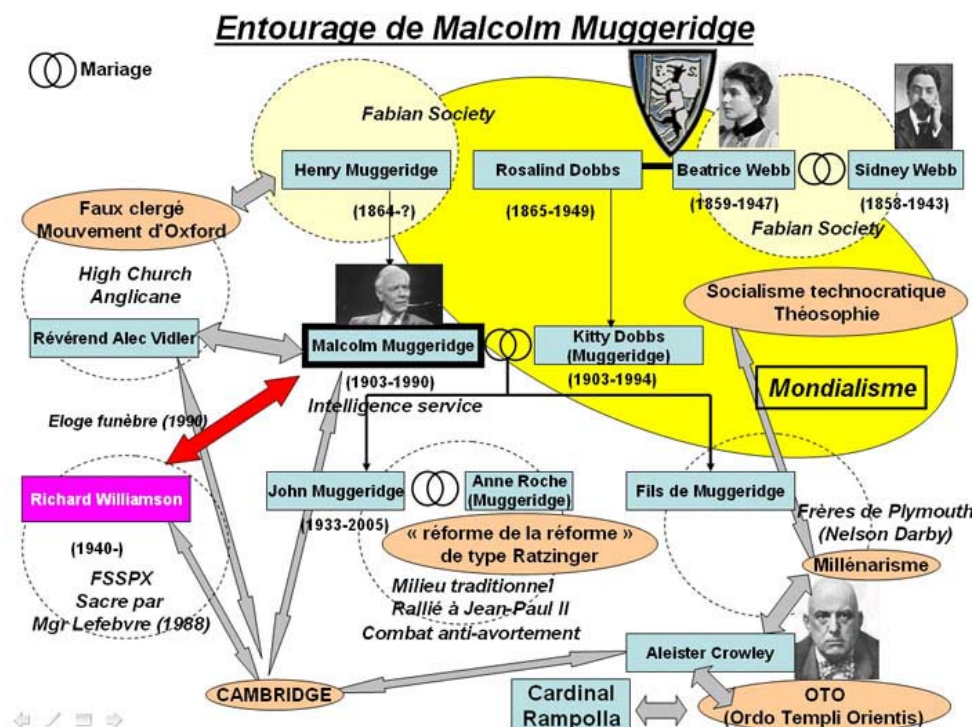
Entourage de Malcolm Muggeridge

Mariage

Fabian Society

Henry Muggeridge

(1864-?)

Rosalind Dobbs

(1865-1949)

Beatrice Webb

(1859-1947)

Sidney Webb

(1858-1943)

Fabian Society

Faux clergé
Mouvement d'Oxford

High Church
Anglicane

Révérend Alec Vidler

Malcolm Muggeridge

(1903-1990)

Intelligence service

Kitty Dobbs
(Muggeridge)

(1903-1994)

Socialisme technocratique
Théosophie

Mondialisme

Eloge funèbre (1990)

Richard Williamson

(1940-)

FSSPX
Sacre par
Mgr Lefebvre (1988)

John Muggeridge

(1933-2005)

Anne Roche
(Muggeridge)

« réforme de la réforme »
de type Ratzinger

Milieu traditionnel
Rallié à Jean-Paul II
Combat anti-avortement

Fils de Muggeridge

Frères de Plymouth
(Nelson Darby)

Millénarisme

Aleister Crowley

CAMBRIDGE

Cardinal
Rampolla

OTO
(Ordo Templi Orientis)